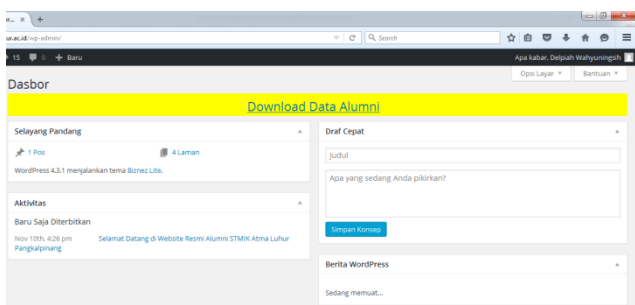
ur... × +

ur.ac.id/wp-admin/

Search

15 0 + Baru

Apa kabar, Delpiah Wahyuningsih

Opsi Layar ▼ Bantuan ▼

Dasbor

Download Data Alumni

Selayang Pandang

1 Pos

4 Laman

WordPress 4.3.1 menjalankan tema Biznez Lite.

Aktivitas

Baru Saja Diterbitkan

Nov 10th, 4:28 pm Selamat Datang di Website Resmi Alumni STMIK Atma Luhur Pangkalpinang

Draf Cepat

Judul

Apa yang sedang Anda pikirkan?

Simpan Konsep

Berita WordPress

Sedang memuat...